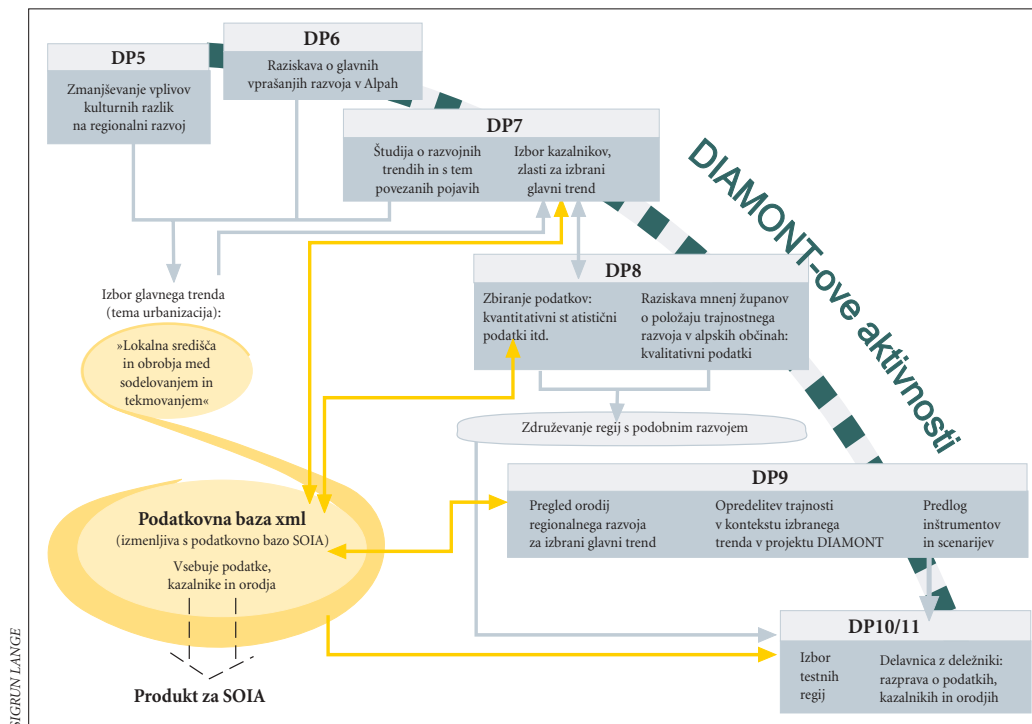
DP5

Zmanjševanje vplivov kulturnih razlik na regionalni razvoj

DP6

Raziskava o glavnih vprašanjih razvoja v Alpah

DP7

Študija o razvojnih trendih in s tem povezanih pojavih

Izbor kazalnikov, zlasti za izbrani glavni trend

DIAMONT-ove aktivnosti

DP8

Zbiranje podatkov: kvantitativni st atistični podatki itd.

Raziskava mnenj županov o položaju trajnostnega razvoja v alpskih občinah: kvalitativni podatki

Izbor glavnega trenda (tema urbanizacija):

»Lokalna središča in obrobja med sodelovanjem in tekmovanjem«

Združevanje regij s podobnim razvojem

DP9

Pregled orodij regionalnega razvoja za izbrani glavni trend

Opredelitev trajnosti v kontekstu izbranega trenda v projektu DIAMONT

Predlog inštrumentov in scenarijev

Podatkovna baza xml
(izmenljiva s podatkovno bazo SOIA)

Vsebuje podatke, kazalnike in orodja

Produkt za SOIA

DP10/11

Izbor testnih regij

Delavnica z deležniki: razprava o podatkih, kazalnikih in orodjih

SIGRUN LANGE